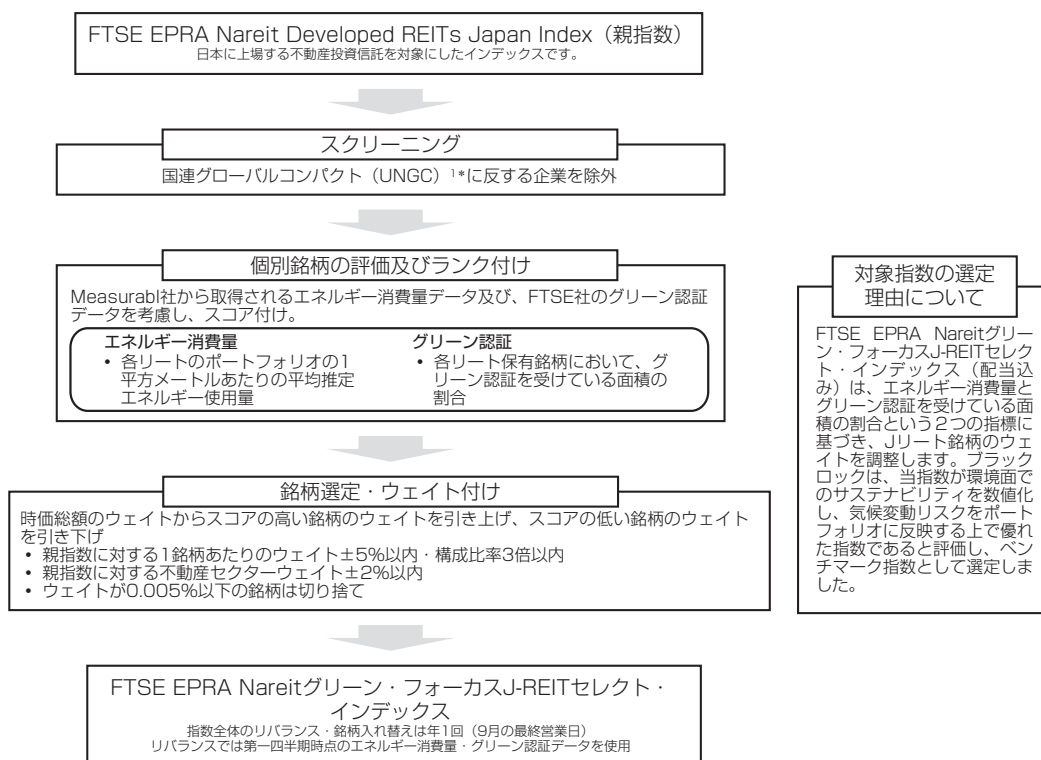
FTSE EPRA Nareit Developed REITs Japan Index（親指数）
日本に上場する不動産投資信託を対象にしたインデックスです。

スクリーニング
国連グローバルコンパクト（UNGC）$^{1}$*に反する企業を除外

個別銘柄の評価及びランク付け
Measurabl社から取得されるエネルギー消費量データ及び、FTSE社のグリーン認証データを考慮し、スコア付け。

エネルギー消費量
• 各リートのポートフォリオの1平方メートルあたりの平均推定エネルギー使用量

グリーン認証
• 各リート保有銘柄において、グリーン認証を受けている面積の割合

銘柄選定・ウェイト付け
時価総額のウェイトからスコアの高い銘柄のウェイトを引き上げ、スコアの低い銘柄のウェイトを引き下げ
• 親指数に対する1銘柄あたりのウェイト±5%以内・構成比率3倍以内
• 親指数に対する不動産セクターウェイト±2%以内
• ウェイトが0.005%以下の銘柄は切り捨て

FTSE EPRA Nareitグリーン・フォーカスJ-REITセレクト・インデックス
指数全体のリバランス・銘柄入れ替えは年1回（9月の最終営業日）
リバランスでは第一四半期時点のエネルギー消費量・グリーン認証データを使用

対象指数の選定理由について
FTSE EPRA Nareitグリーン・フォーカスJ-REITセレクト・インデックス（配当込み）は、エネルギー消費量とグリーン認証を受けている面積の割合という2つの指標に基づき、Jリート銘柄のウェイトを調整します。ブラックロックは、当指数が環境面でのサステナビリティを数値化し、気候変動リスクをポートフォリオに反映する上で優れた指数であると評価し、ベンチマーク指数として選定しました。